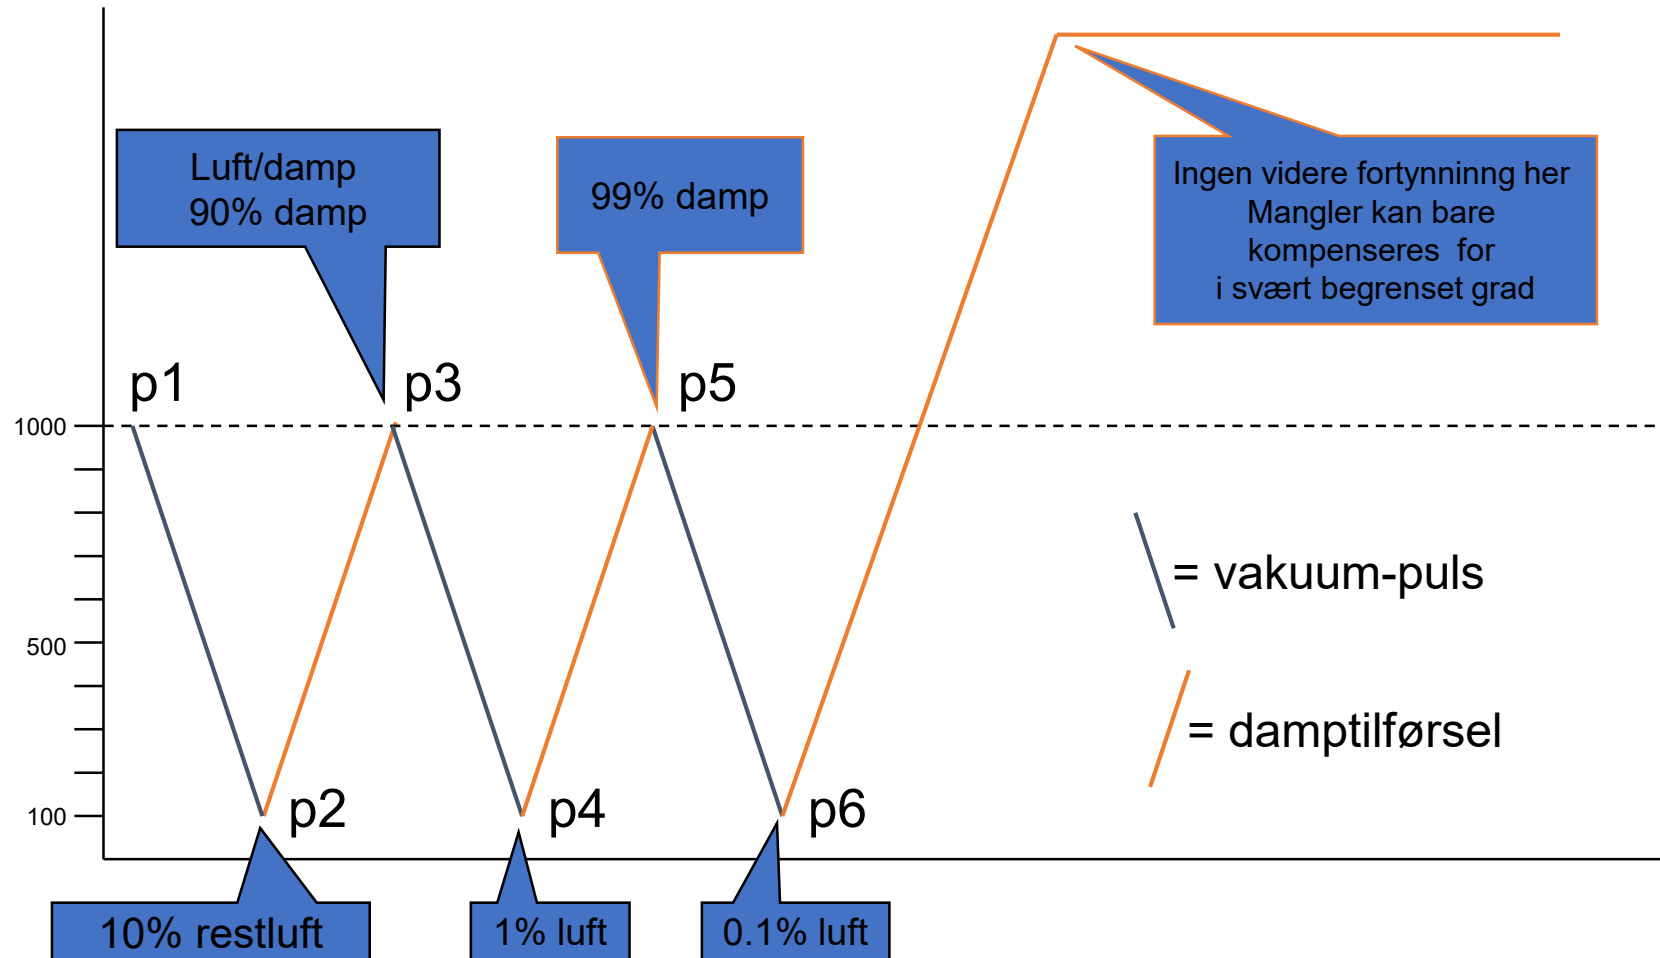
Luft/damp
90% damp

99% damp

Ingen videre fortynninng her
Mangler kan bare
kompenseres for
i svært begrenset grad

p1
p3
p5

1000

= vakuum-puls

500

= damptilførsel

100

p2
p4
p6

10% restluft
1% luft
0.1% luft